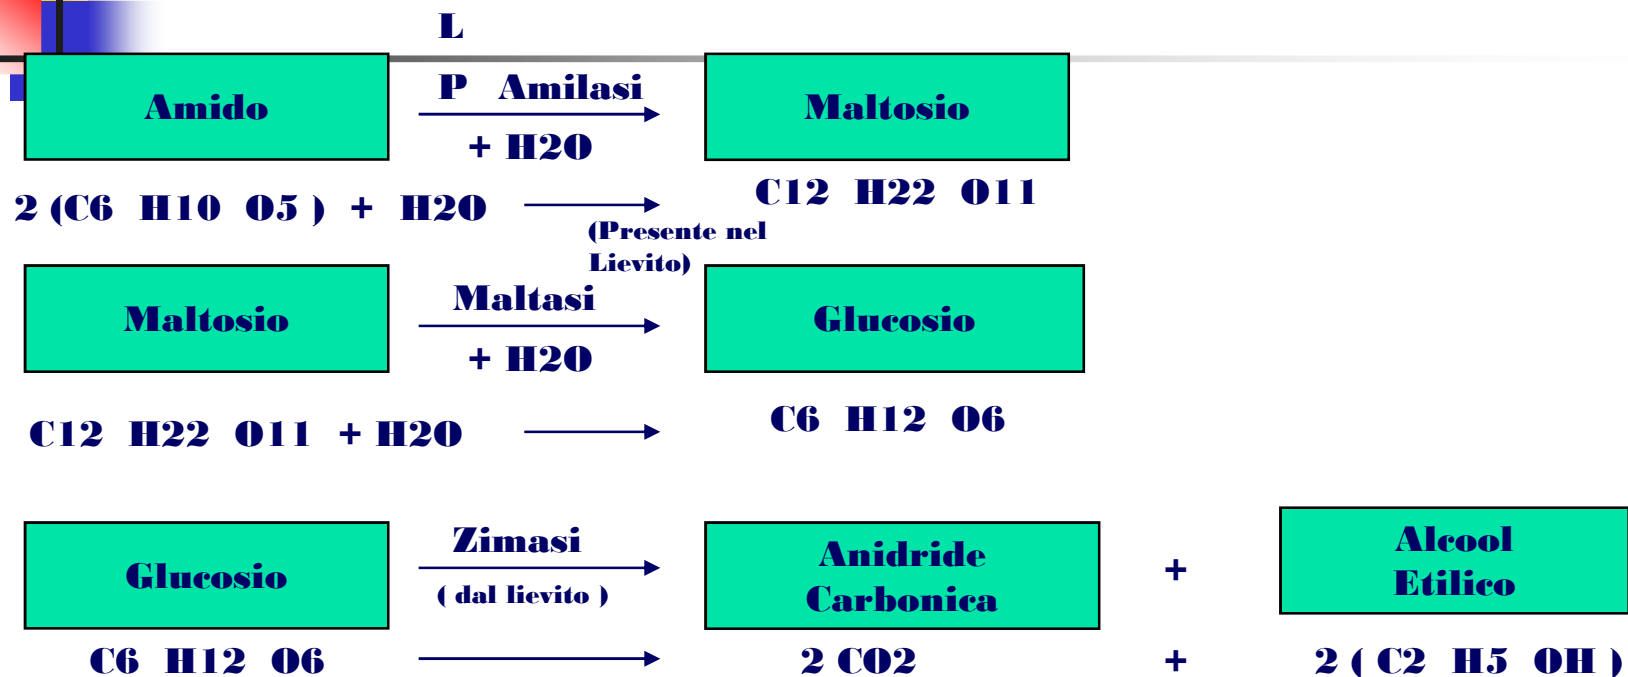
L

Amido

P Amilasi

+ H2O

Maltosio

2 (C6 H10 O5 ) + H2O

C12 H22 O11

(Presente nel Lievito)

Maltosio

Maltasi

+ H2O

Glucosio

C12 H22 O11 + H2O

C6 H12 O6

Glucosio

Zimasi

( dal lievito )

Anidride Carbonica

+

Alcool Etilico

C6 H12 O6

2 CO2

+

2 ( C2 H5 OH )